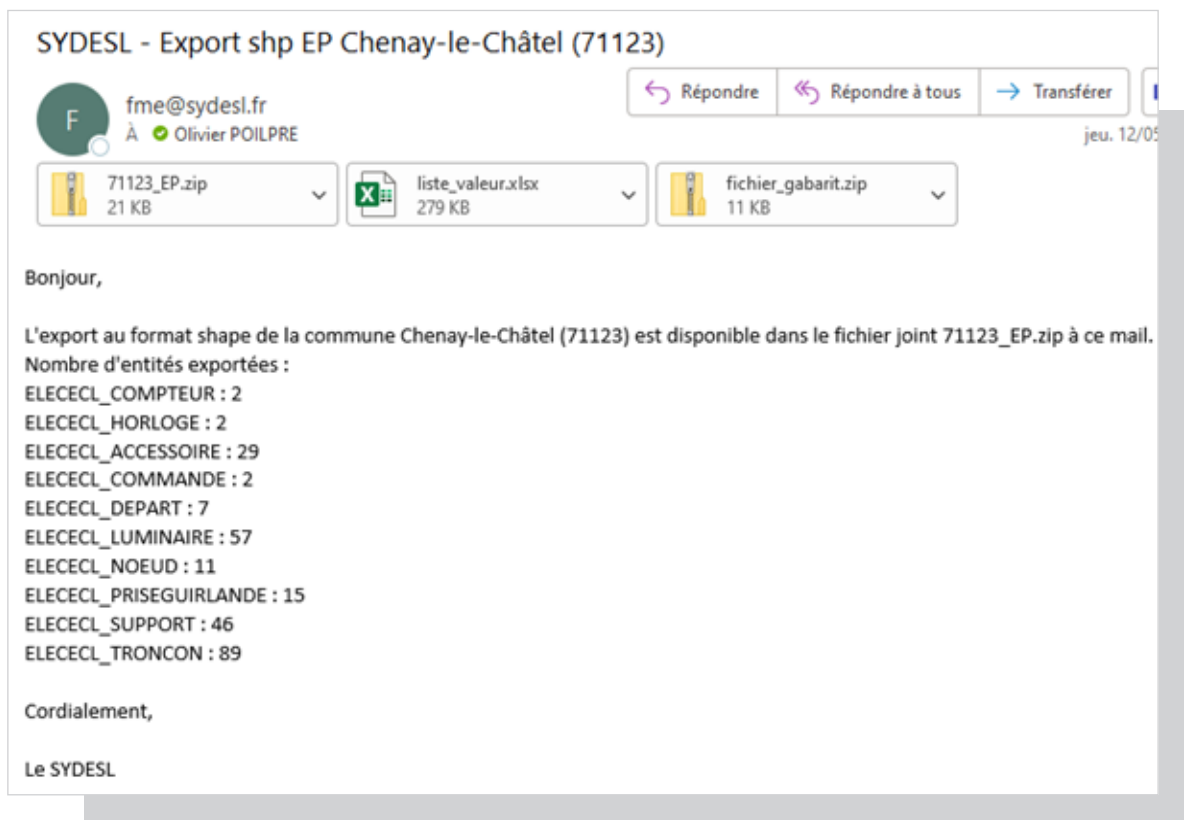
SYDESL - Export shp EP Chenay-le-Châtel (71123)

F

fme@sydesl.fr
À Olivier POILPRE

Répondre | Répondre à tous | Transférer

jeu. 12/05

71123_EP.zip
21 KB

liste_valeur.xlsx
279 KB

fichier_gabarit.zip
11 KB

Bonjour,

L'export au format shape de la commune Chenay-le-Châtel (71123) est disponible dans le fichier joint 71123_EP.zip à ce mail.
Nombre d'entités exportées :
ELECECL_COMPTEUR : 2
ELECECL_HORLOGE : 2
ELECECL_ACCESSOIRE : 29
ELECECL_COMMANDE : 2
ELECECL_DEPART : 7
ELECECL_LUMINAIRE : 57
ELECECL_NOEUD : 11
ELECECL_PRISEGUIRLANDE : 15
ELECECL_SUPPORT : 46
ELECECL_TRONCON : 89

Cordialement,

Le SYDESL